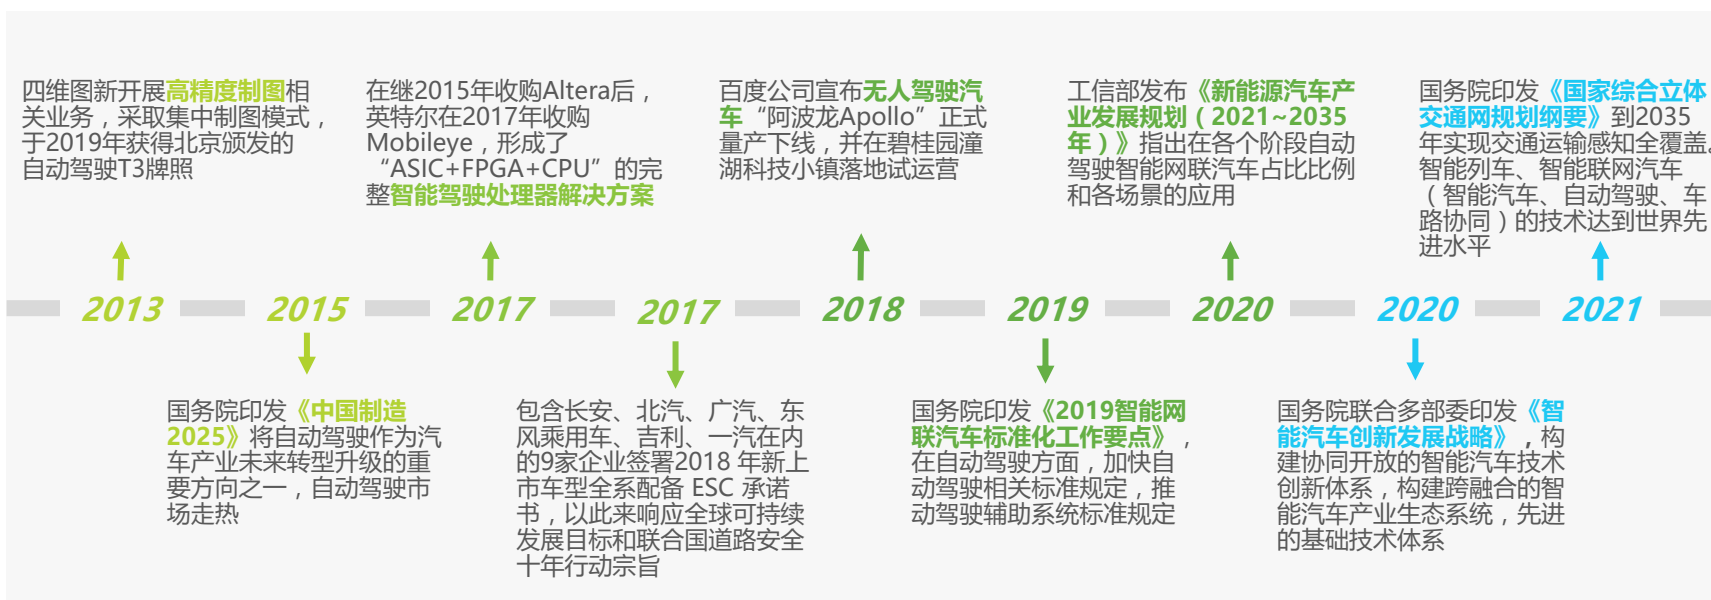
四维图新开展高精度制图相关业务，采取集中制图模式，于2019年获得北京颁发的自动驾驶T3牌照

在继2015年收购Altera后，英特尔在2017年收购Mobileye，形成了“ASIC+FPGA+CPU”的完整智能驾驶处理器解决方案

百度公司宣布无人驾驶汽车“阿波龙Apollo”正式量产下线，并在碧桂园潼湖科技小镇落地试运营

工信部发布《新能源汽车产业发展规划（2021~2035年）》指出在各个阶段自动驾驶智能网联汽车占比比例和各场景的应用

国务院印发《国家综合立体交通网规划纲要》到2035年实现交通运输感知全覆盖，智能列车、智能联网汽车（智能汽车、自动驾驶、车路协同）的技术达到世界先进水平

2013

2015

2017

2017

2018

2019

2020

2020

2021

国务院印发《中国制造2025》将自动驾驶作为汽车产业未来转型升级的重要方向之一，自动驾驶市场走热

包含长安、北汽、广汽、东风乘用车、吉利、一汽在内的9家企业签署2018 年新上市车型全系配备 ESC 承诺书，以此来响应全球可持续发展目标和联合国道路安全十年行动宗旨

国务院印发《2019智能网联汽车标准化工作要点》，在自动驾驶方面，加快自动驾驶相关标准规定，推动驾驶辅助系统标准规定

国务院联合多部委印发《智能汽车创新发展战略》，构建协同开放的智能汽车技术创新体系，构建跨融合的智能汽车产业生态系统，先进的基础技术体系